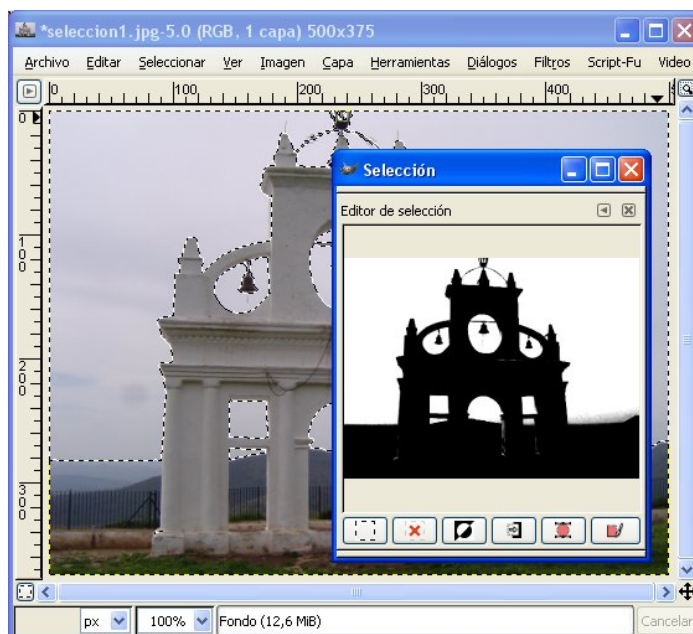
*seleccion1.jpg-5.0 (RGB, 1 capa) 500x375

Archivo Editar Seleccionar Ver Imagen Capa Herramientas Diálogos Filtros Script-Fu Video

0 100 200 300 400

100 200 300

Selección

Editor de selección

px 100% Fondo (12,6 MiB) Cancelar